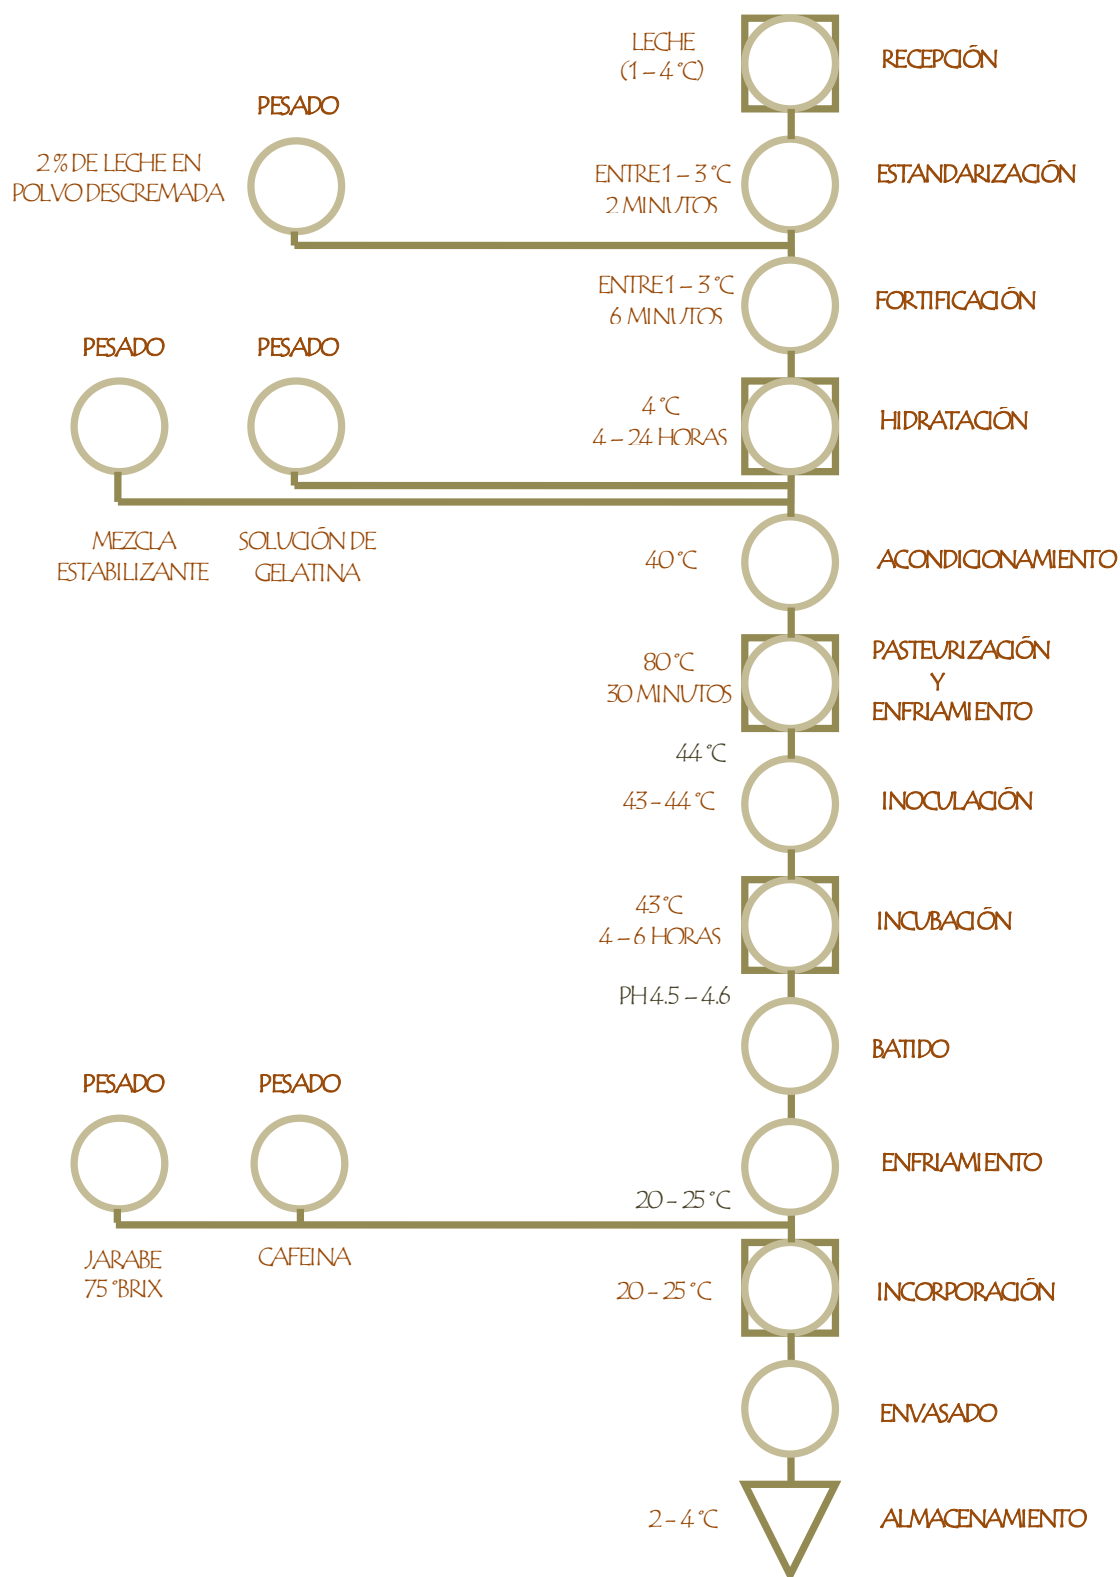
LECHE
(1 – 4 °C)

RECEPCIÓN

PESADO

2 % DE LECHE EN POLVO DESCREMADA

ENTRE 1 – 3 °C
2 MINUTOS

ESTANDARIZACIÓN

ENTRE 1 – 3 °C
6 MINUTOS

FORTIFICACIÓN

PESADO

PESADO

4 °C
4 – 24 HORAS

HIDRATACIÓN

MEZCLA ESTABILIZANTE

SOLUCIÓN DE GELATINA

40 °C

ACONDICIONAMIENTO

80 °C
30 MINUTOS

PASTEURIZACIÓN
Y
ENFRIAMIENTO

44 °C

43 – 44 °C

INOCULACIÓN

43 °C
4 – 6 HORAS

INCUBACIÓN

PH 4.5 – 4.6

BATIDO

PESADO

PESADO

ENFRIAMIENTO

20 – 25 °C

JARABE
75 °BRIX

CAFEINA

20 – 25 °C

INCORPORACIÓN

ENVASADO

2 – 4 °C

ALMACENAMIENTO